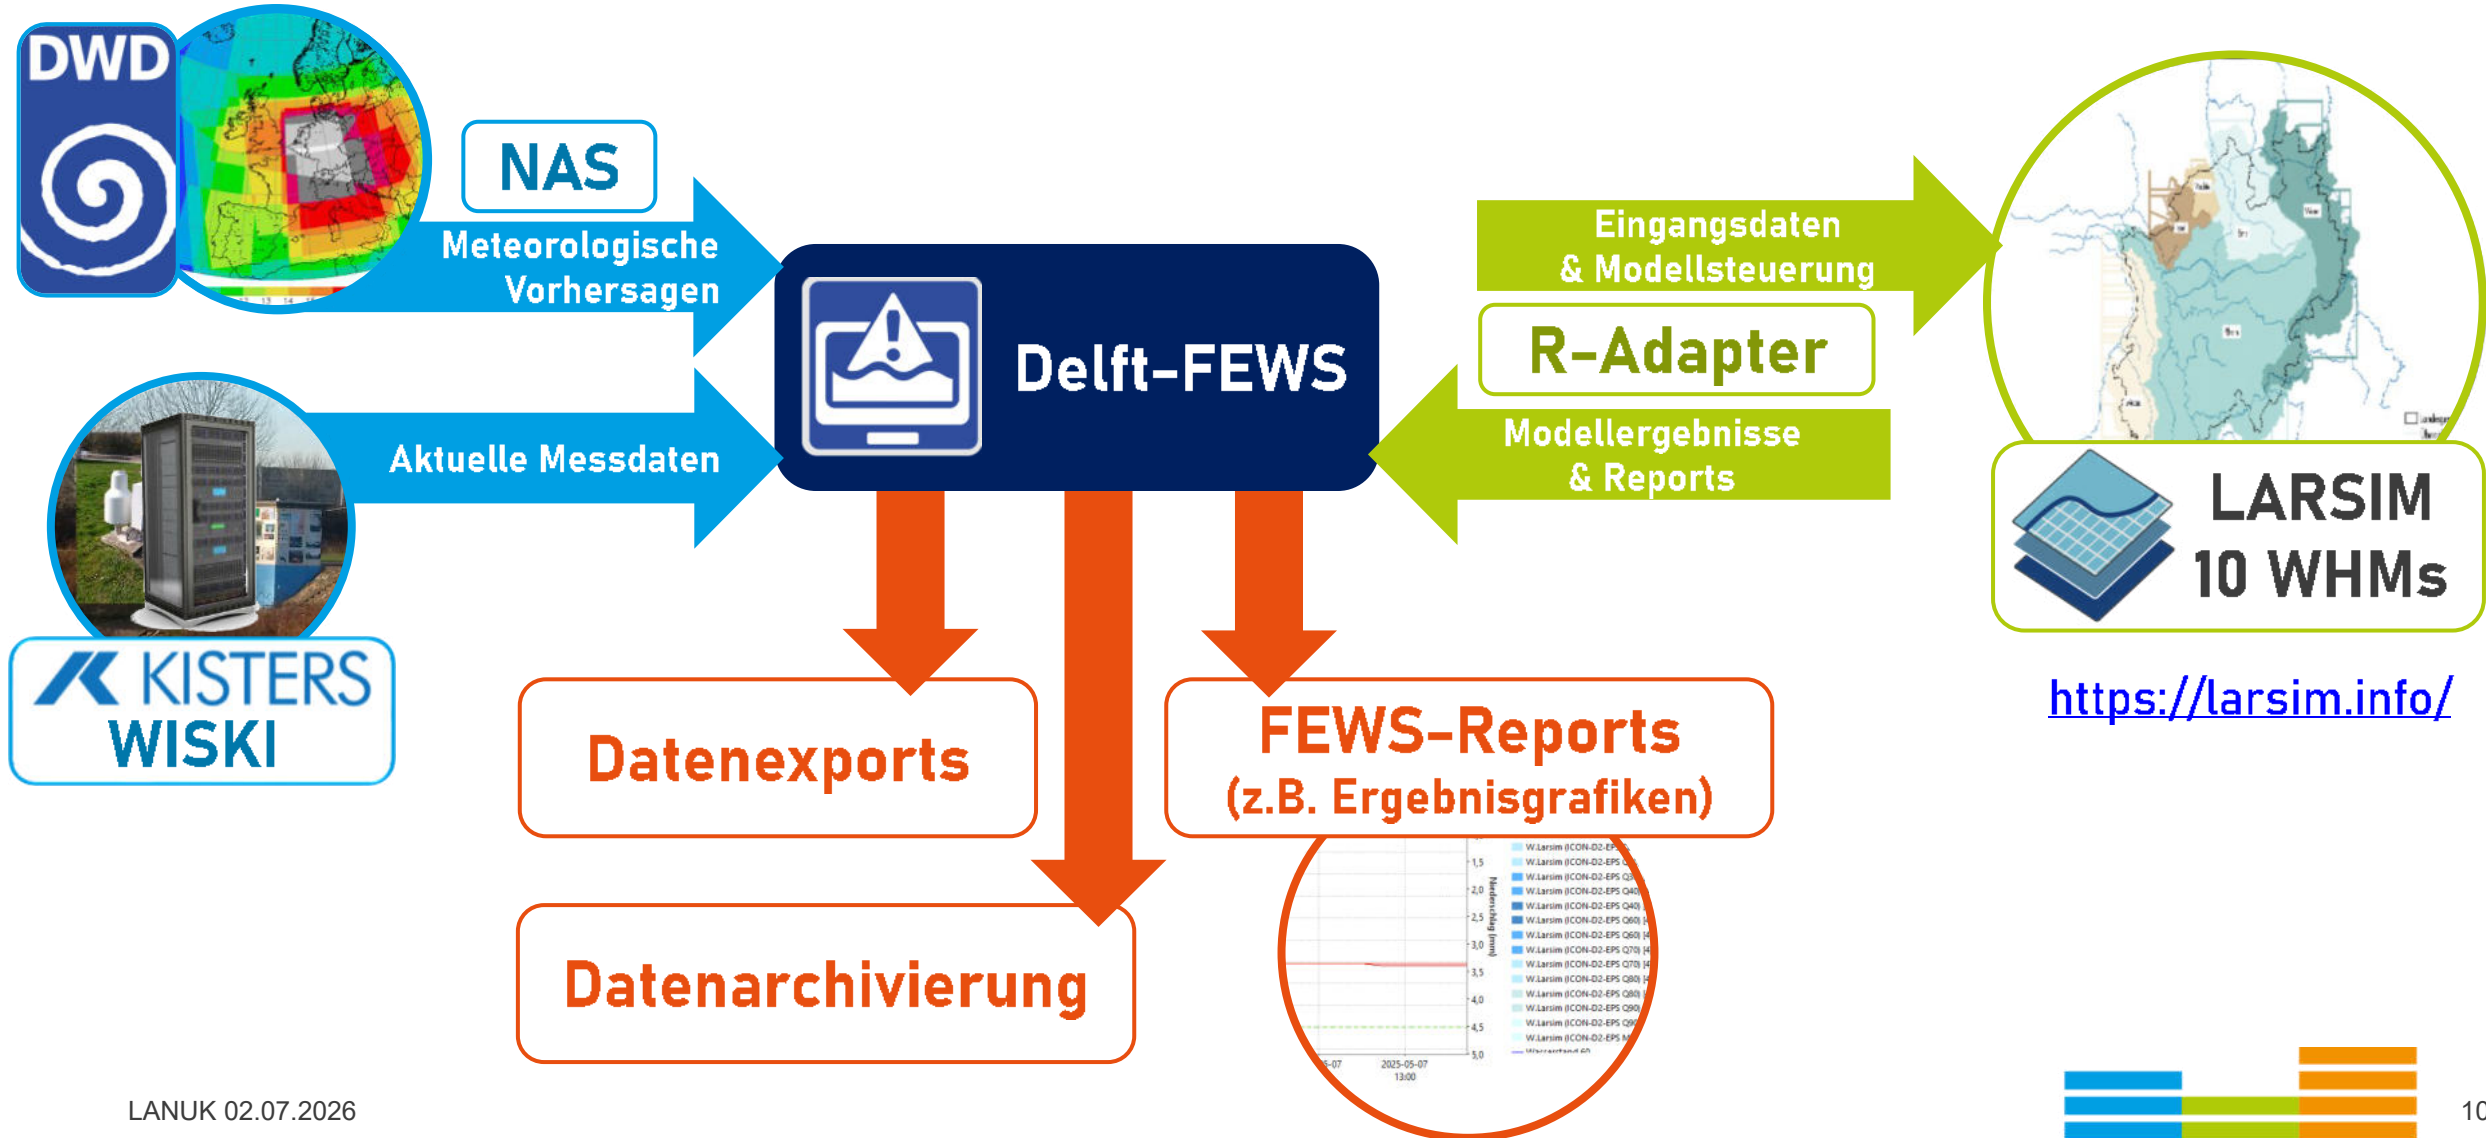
DWD

NAS

Meteorologische Vorhersagen

Aktuelle Messdaten

KISTERS
WISKI

Delft-FEWS

Eingangsdaten & Modellsteuerung

R-Adapter

Modellergebnisse & Reports

LARSIM
10 WHMs

https://larsim.info/

Datenexports

FEWS-Reports
(z.B. Ergebnisgrafiken)

Datenarchivierung

LANUK 02.07.2026

10